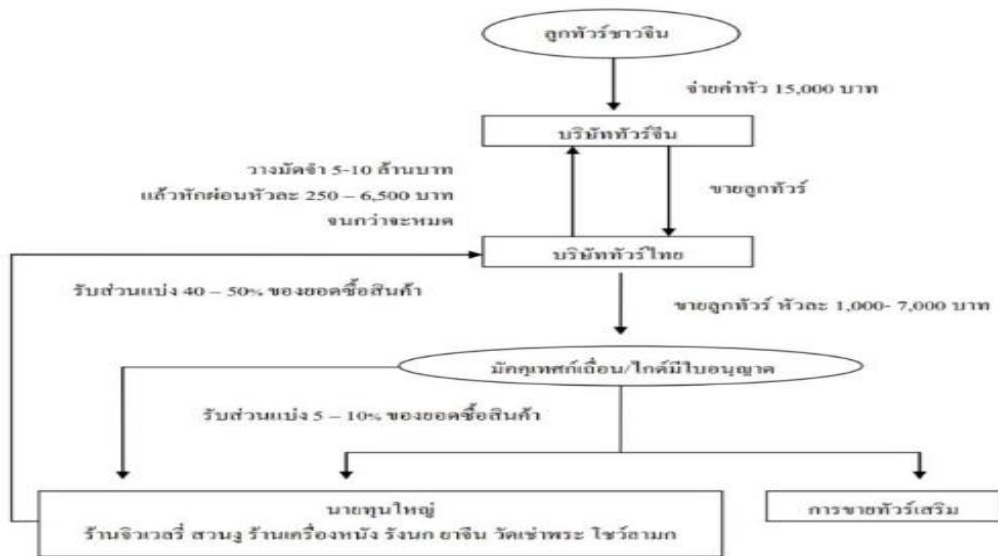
ลูกทัวร์ชาวจีน

จ่ายค่าหัว 15,000 บาท

บริษัททัวร์จีน

วางมัดจำ 5-10 ล้านบาท แล้วหักผ่อนหัวละ 250 – 6,500 บาท จนกว่าจะหมด

ขายลูกทัวร์

บริษัททัวร์ไทย

รับส่วนแบ่ง 40 – 50% ของยอดซื้อสินค้า

ขายลูกทัวร์ หัวละ 1,000- 7,000 บาท

มัคคุเทศก์เถื่อน/ไกด์มีใบอนุญาต

รับส่วนแบ่ง 5 – 10% ของยอดซื้อสินค้า

นายทุนใหญ่
ร้านจิวเวลรี่ สวนงู ร้านเครื่องหนัง รังนก ยาจีน วัดเช่าพระ โชว์อาบอก

การขายทัวร์เสริม